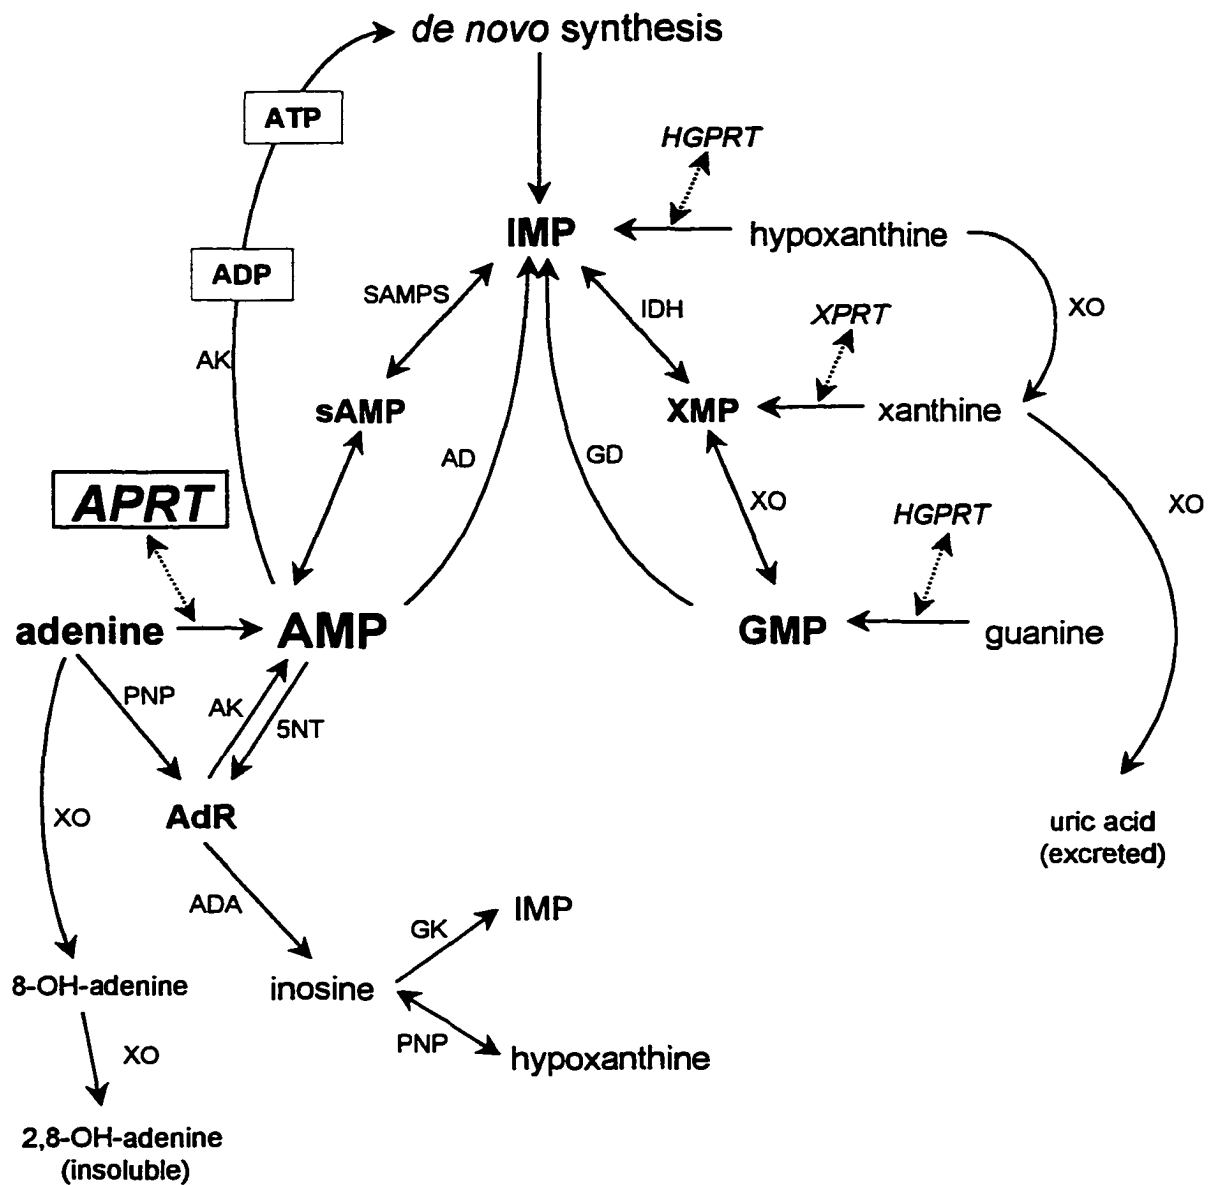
de novo synthesis

ATP

HGPRT

IMP

hypoxanthine

ADP

SAMPS

IDH

XO

XPRT

AK

sAMP

XMP

xanthine

AD

GD

APRT

XO

XO

HGPRT

adenine

AMP

GMP

guanine

PNP

AK

5NT

XO

AdR

uric acid (excreted)

ADA

GK

IMP

8-OH-adenine

inosine

XO

PNP

hypoxanthine

2,8-OH-adenine (insoluble)